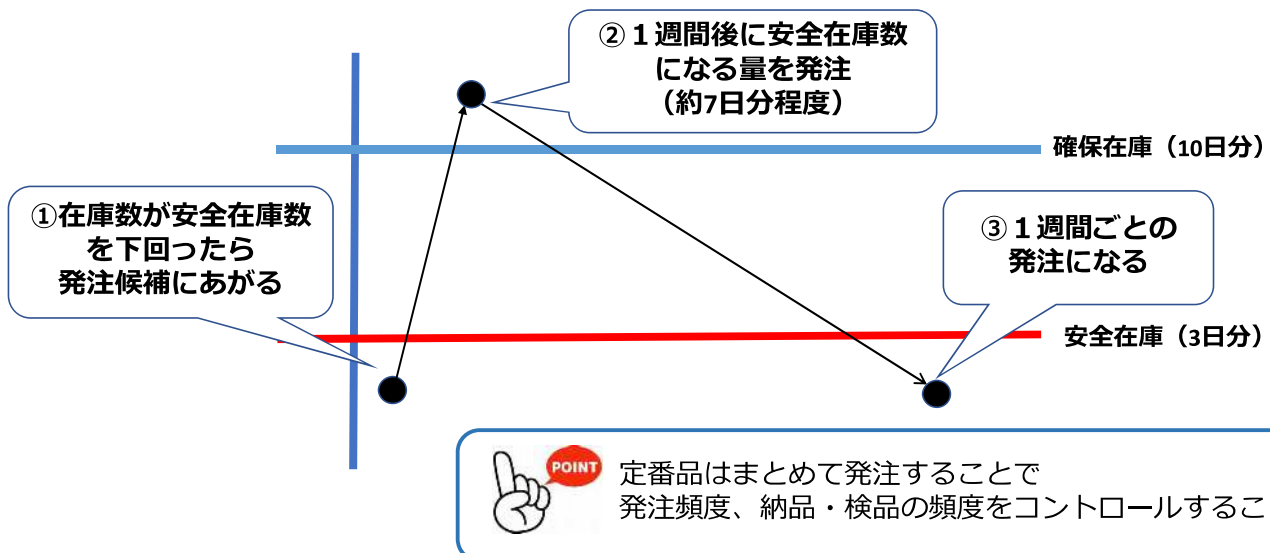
② 1週間後に安全在庫数になる量を発注（約7日分程度）

確保在庫（10日分）

①在庫数が安全在庫数を下回ったら発注候補にあがる

③ 1週間ごとの発注になる

安全在庫（3日分）

POINT

定番品はまとめて発注することで
発注頻度、納品・検品の頻度をコントロールするこ